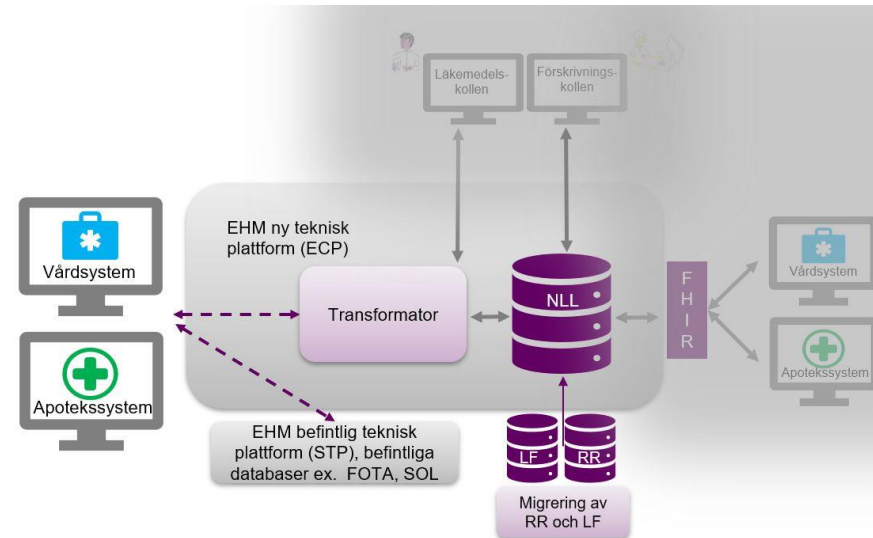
Läkemedelskollen

Förskrivningskollen

EHM ny teknisk plattform (ECP)

Vårdsystem

Transformator

NLL

F H I R

Vårdsystem

Apotekssystem

Apotekssystem

EHM befintlig teknisk plattform (STP), befintliga databaser ex. FOTA, SOL

LF

RR

Migrering av RR och LF